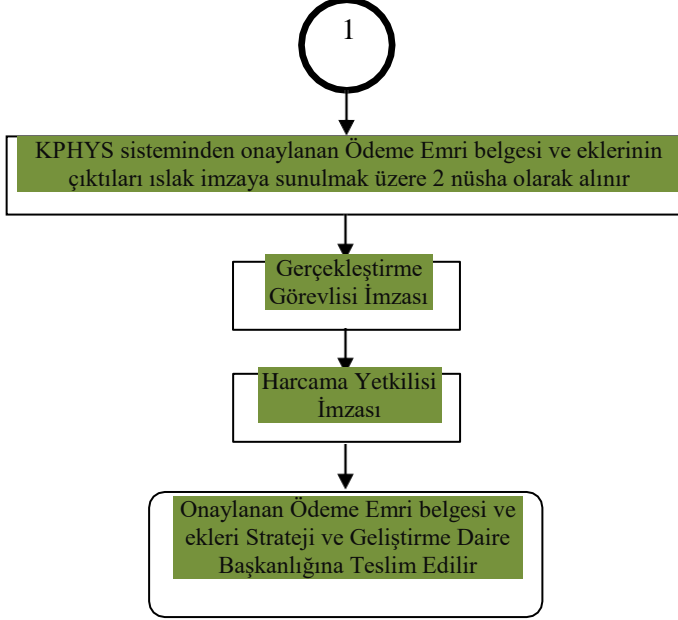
1

KPHYS sisteminden onaylanan Ödeme Emri belgesi ve eklerinin çıktıları ıslak imzaya sunulmak üzere 2 nüsha olarak alınır

Gerçekleştirme Görevlisi İmzası

Harcama Yetkilisi İmzası

Onaylanan Ödeme Emri belgesi ve ekleri Strateji ve Geliştirme Daire Başkanlığına Teslim Edilir